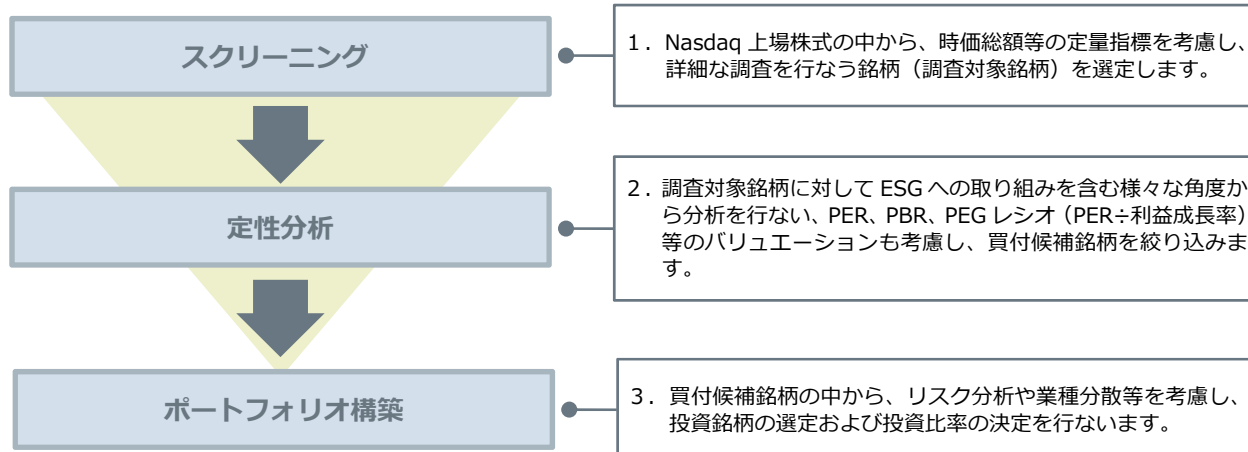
スクリーニング

1．Nasdaq 上場株式の中から、時価総額等の定量指標を考慮し、詳細な調査を行なう銘柄（調査対象銘柄）を選定します。

定性分析

2．調査対象銘柄に対して ESG への取り組みを含む様々な角度から分析を行ない、PER、PBR、PEG レシオ（PER÷利益成長率）等のバリュエーションも考慮し、買付候補銘柄を絞り込みます。

ポートフォリオ構築

3．買付候補銘柄の中から、リスク分析や業種分散等を考慮し、投資銘柄の選定および投資比率の決定を行ないます。